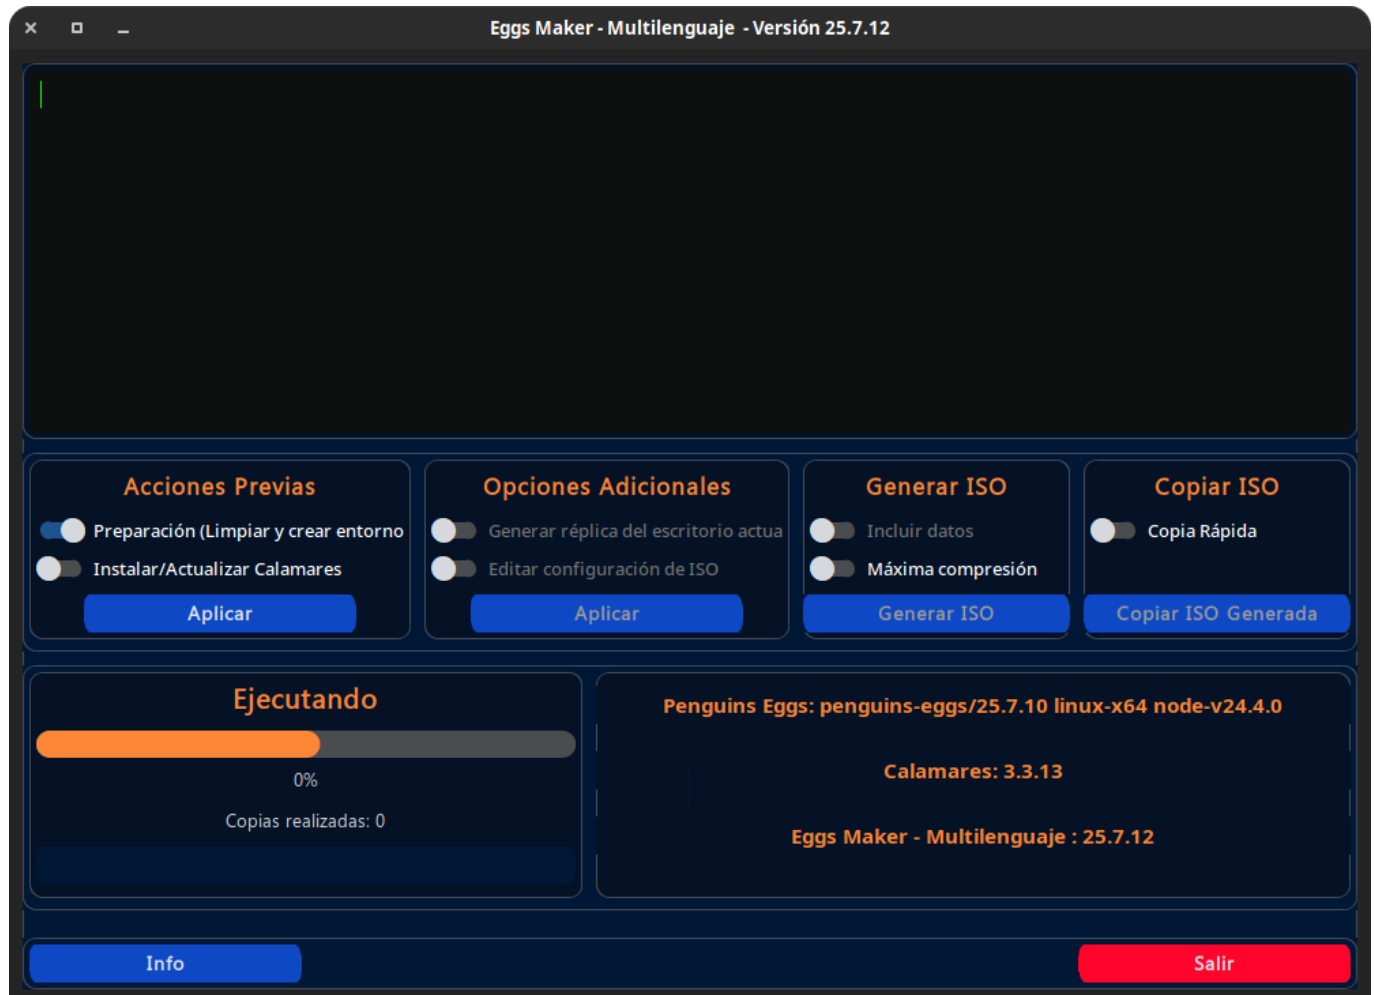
Eggs Maker - Multilenguaje - Versión 25.7.12

Acciones Previas

Preparación (Limpiar y crear entorno

Instalar/Actualizar Calamares

Aplicar

Opciones Adicionales

Generar réplica del escritorio actua

Editar configuración de ISO

Aplicar

Generar ISO

Incluir datos

Máxima compresión

Generar ISO

Copiar ISO

Copia Rápida

Copiar ISO Generada

Ejecutando

0%

Copias realizadas: 0

Penguins Eggs: penguins-eggs/25.7.10 linux-x64 node-v24.4.0

Calamares: 3.3.13

Eggs Maker - Multilenguaje : 25.7.12

Info

Salir